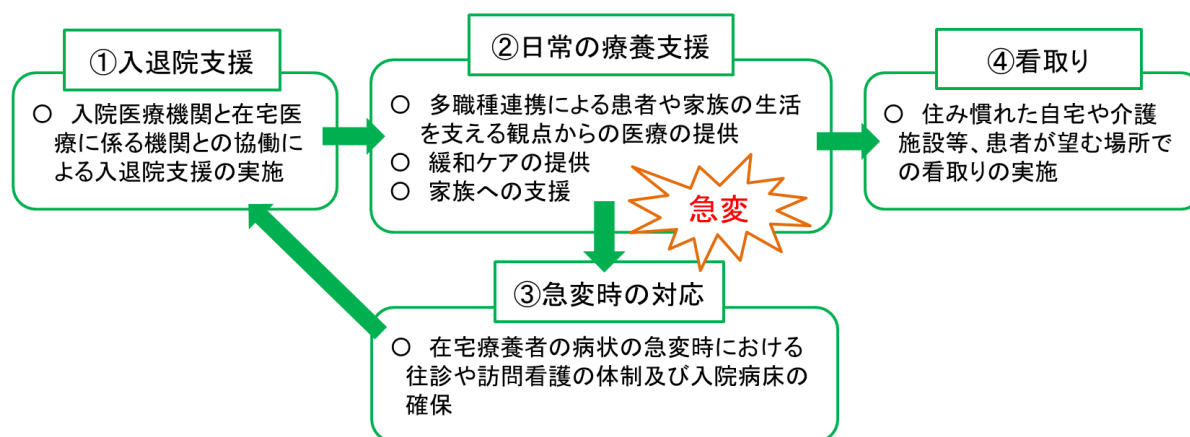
①入退院支援

○ 入院医療機関と在宅医療に係る機関との協働による入退院支援の実施

②日常の療養支援

○ 多職種連携による患者や家族の生活を支える観点からの医療の提供
○ 緩和ケアの提供
○ 家族への支援

急変

④看取り

○ 住み慣れた自宅や介護施設等、患者が望む場所での看取りの実施

③急変時の対応

○ 在宅療養者の病状の急変時における往診や訪問看護の体制及び入院病床の確保